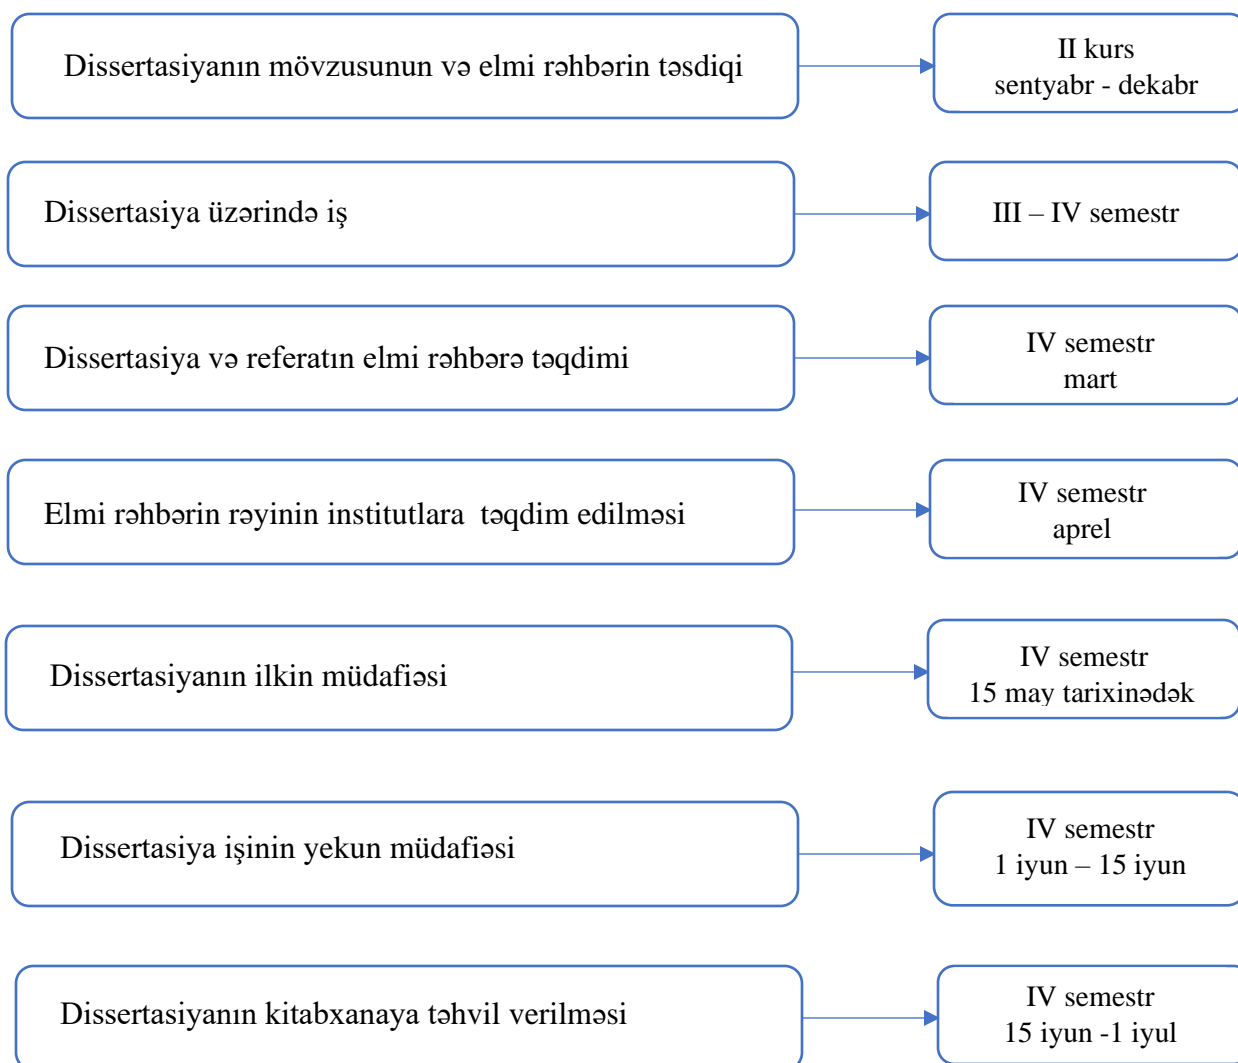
Dissertasiyanın mövzusunun və elmi rəhbərin təsdiqi

II kurs
sentyabr - dekabr

Dissertasiya üzərində iş

III – IV semestr

Dissertasiya və referatın elmi rəhbərə təqdimi

IV semestr
mart

Elmi rəhbərin rəyinin institutlara təqdim edilməsi

IV semestr
aprel

Dissertasiyanın ilkin müdafiəsi

IV semestr
15 may tarixinədək

Dissertasiya işinin yekun müdafiəsi

IV semestr
1 iyun – 15 iyun

Dissertasiyanın kitabxanaya təhvil verilməsi

IV semestr
15 iyun -1 iyul